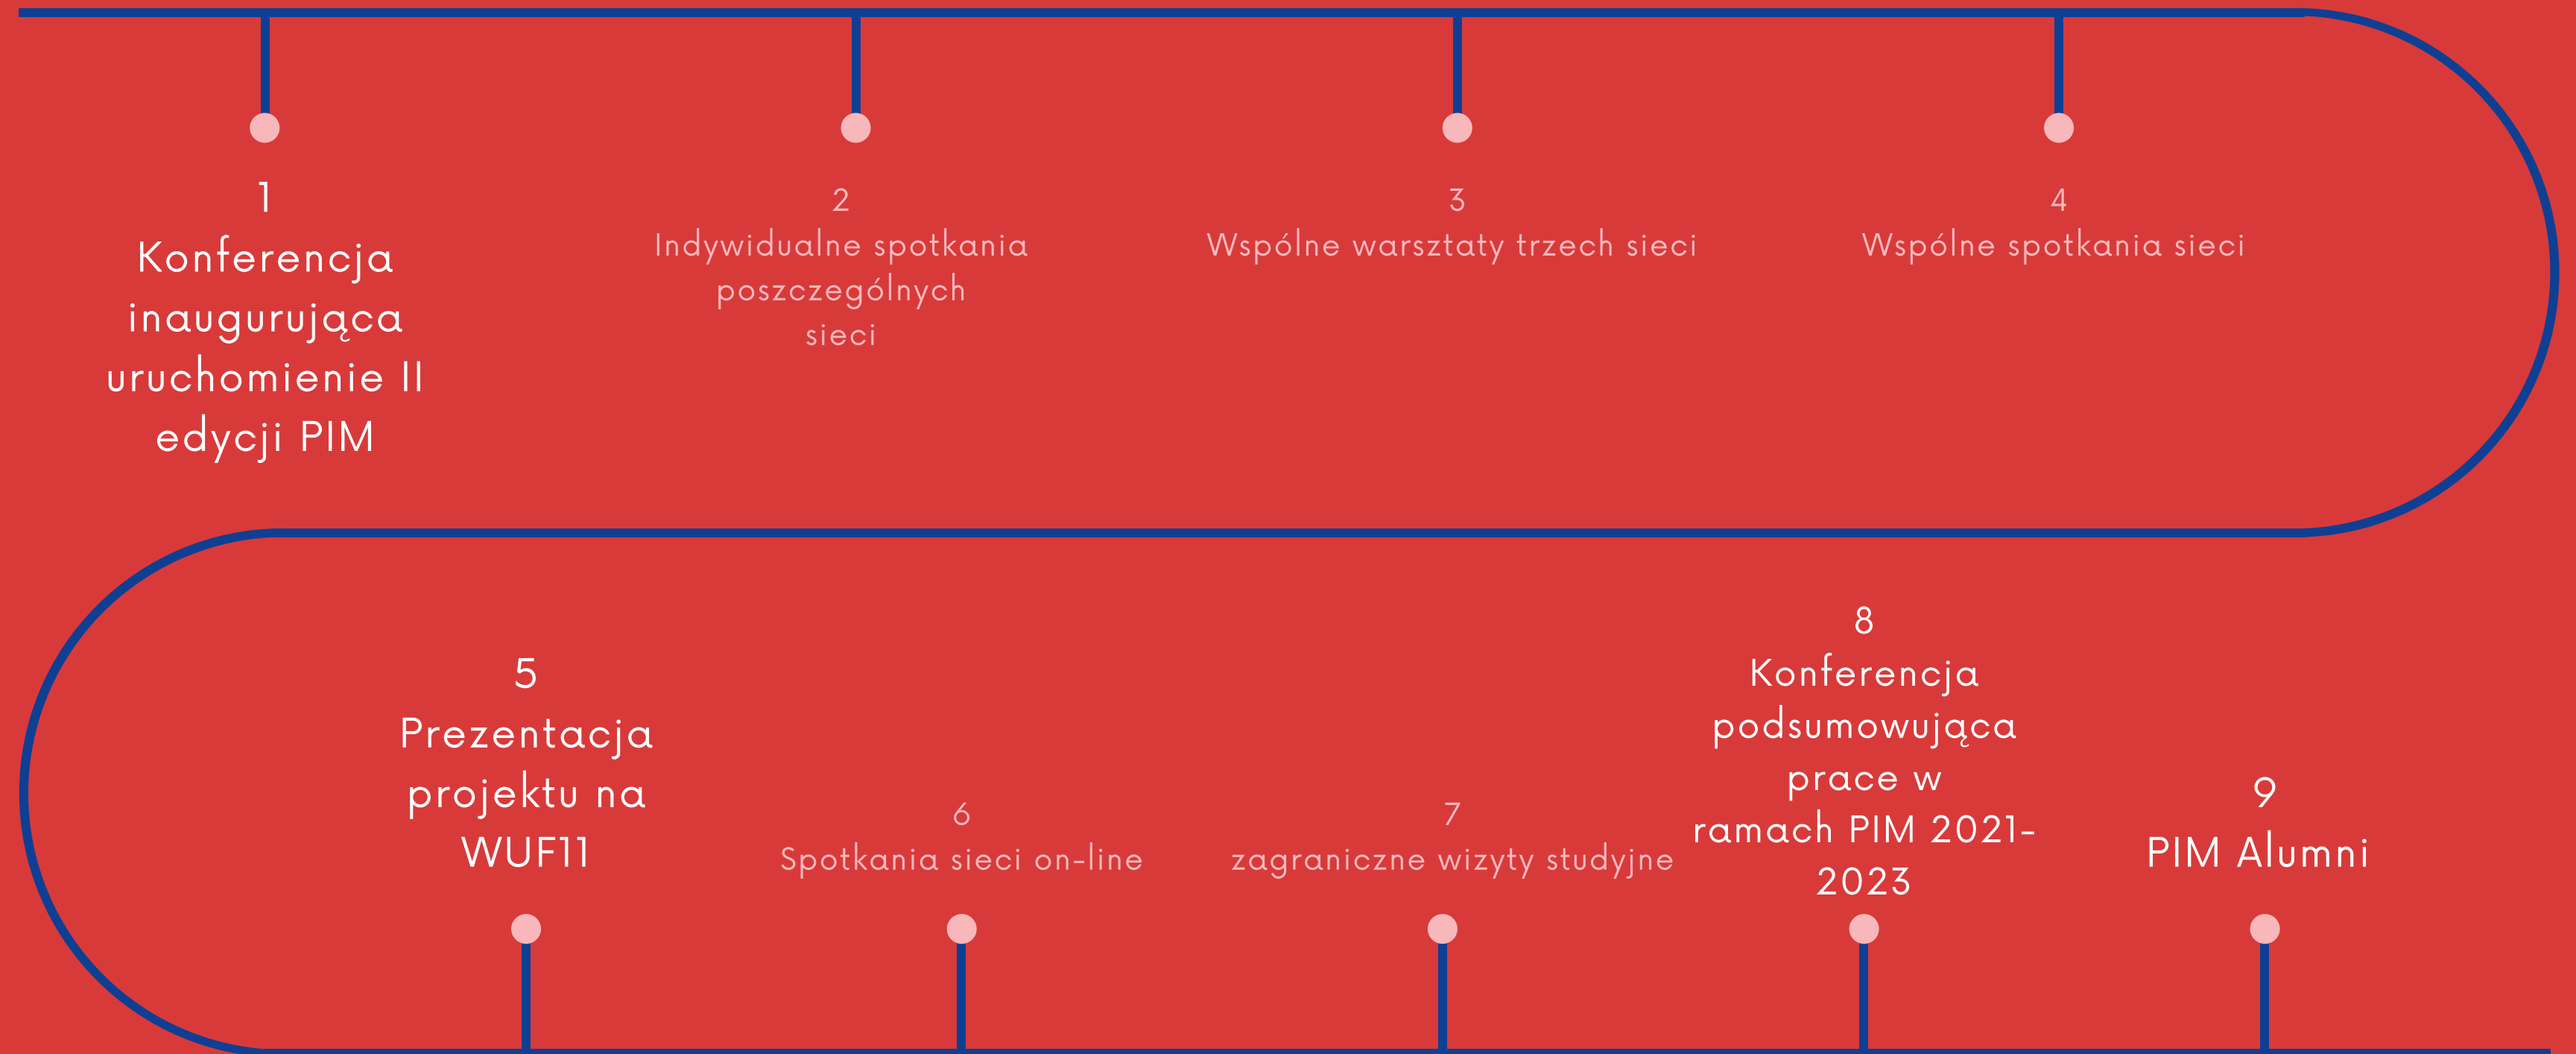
1
Konferencja inaugurująca uruchomienie II edycji PIM

2
Indywidualne spotkania poszczególnych sieci

3
Wspólne warsztaty trzech sieci

4
Wspólne spotkania sieci

5
Prezentacja projektu na WUF11

6
Spotkania sieci on-line

7
zagraniczne wizyty studyjne

8
Konferencja podsumowująca prace w ramach PIM 2021-2023

9
PIM Alumni